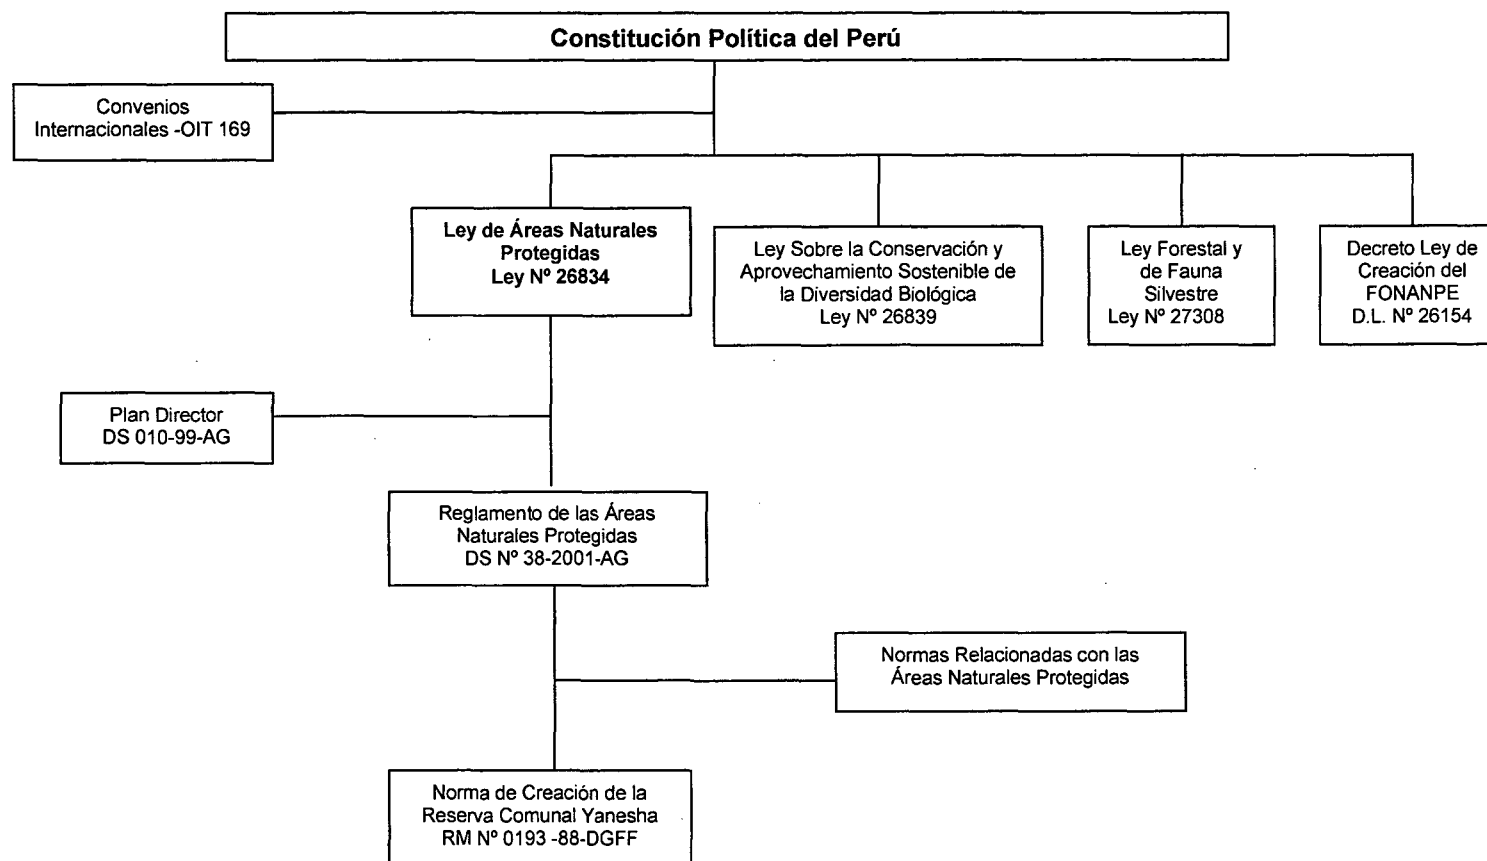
Constitución Política del Perú

Convenios Internacionales -OIT 169

Ley de Áreas Naturales Protegidas Ley Nº 26834

Ley Sobre la Conservación y Aprovechamiento Sostenible de la Diversidad Biológica Ley Nº 26839

Ley Forestal y de Fauna Silvestre Ley Nº 27308

Decreto Ley de Creación del FONANPE D.L. Nº 26154

Plan Director DS 010-99-AG

Reglamento de las Áreas Naturales Protegidas DS Nº 38-2001-AG

Normas Relacionadas con las Áreas Naturales Protegidas

Norma de Creación de la Reserva Comunal Yanesha RM Nº 0193 -88-DGFF